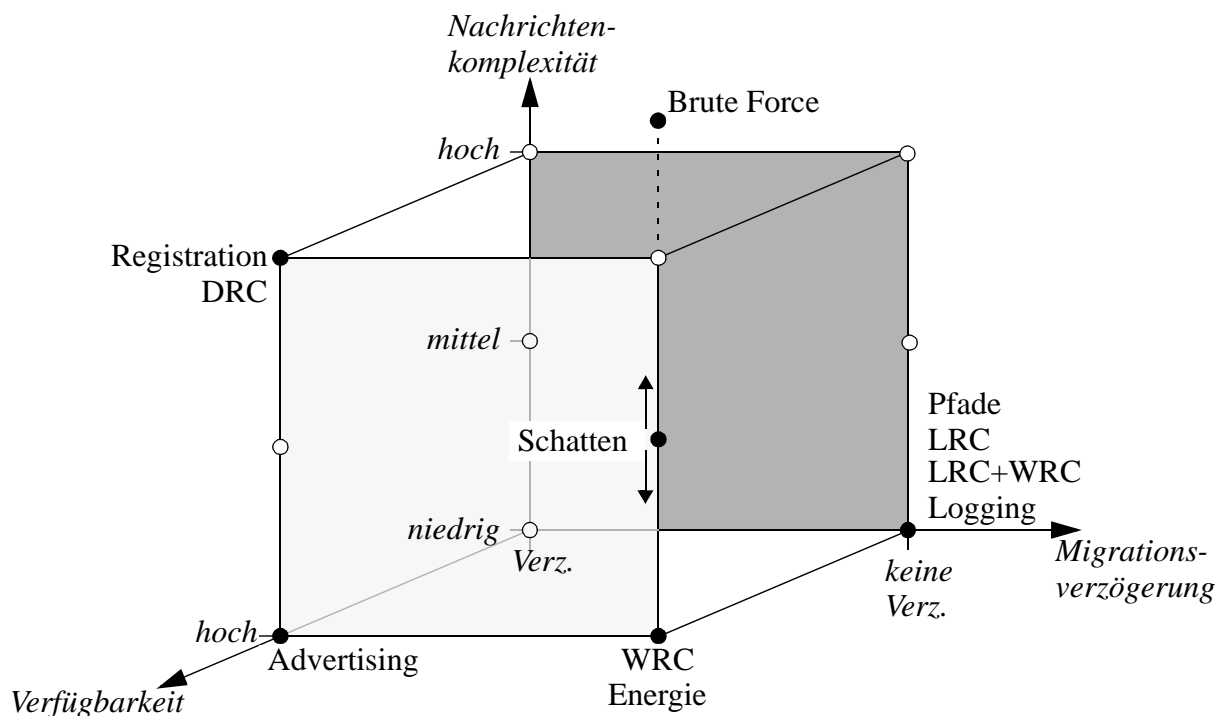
Nachrichtenkomplexität

Brute Force

hoch

Registration
DRC

mittel

Schatten

Pfade
LRC
LRC+WRC
Logging

niedrig

Verz.

Migrationsverzögerung

keine
Verz.

hoch

Advertising

WRC
Energie

Verfügbarkeit